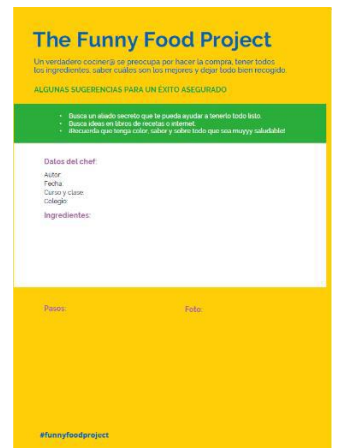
The Funny Food Project

Un verdadero cociner@ se preocupa por hacer la compra, tener todos los ingredientes, saber cuáles son los mejores y dejar todo bien recogido.

ALGUNAS SUGERENCIAS PARA UN ÉXITO ASEGURADO

- Busca un aliado secreto que te pueda ayudar a tenerlo todo listo.
- Busca ideas en libros de recetas o internet.
- ¡Recuerda que tenga color, sabor y sobre todo que sea muyyy saludable!

Datos del chef:

Autor
Fecha
Curso y clase
Colegio

Ingredientes:

Pasos:

Foto:

#funnyfoodproject